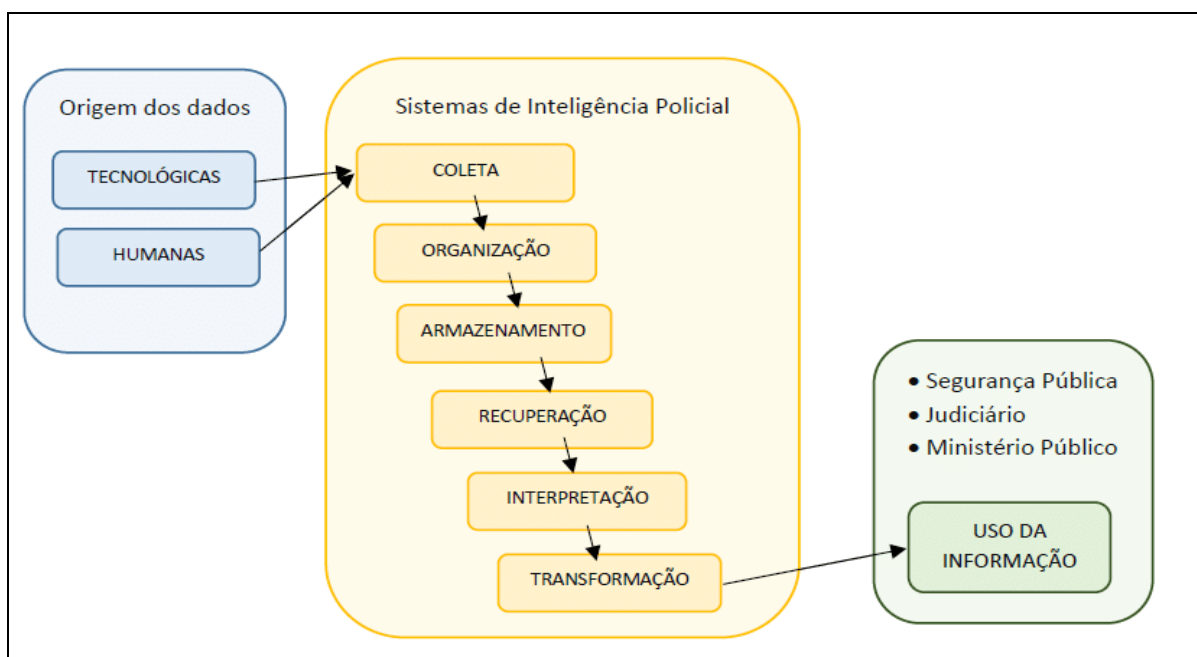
Origem dos dados

TECNOLÓGICAS

HUMANAS

Sistemas de Inteligência Policial

COLETA

ORGANIZAÇÃO

ARMAZENAMENTO

RECUPERAÇÃO

INTERPRETAÇÃO

TRANSFORMAÇÃO

• Segurança Pública
• Judiciário
• Ministério Público

USO DA INFORMAÇÃO